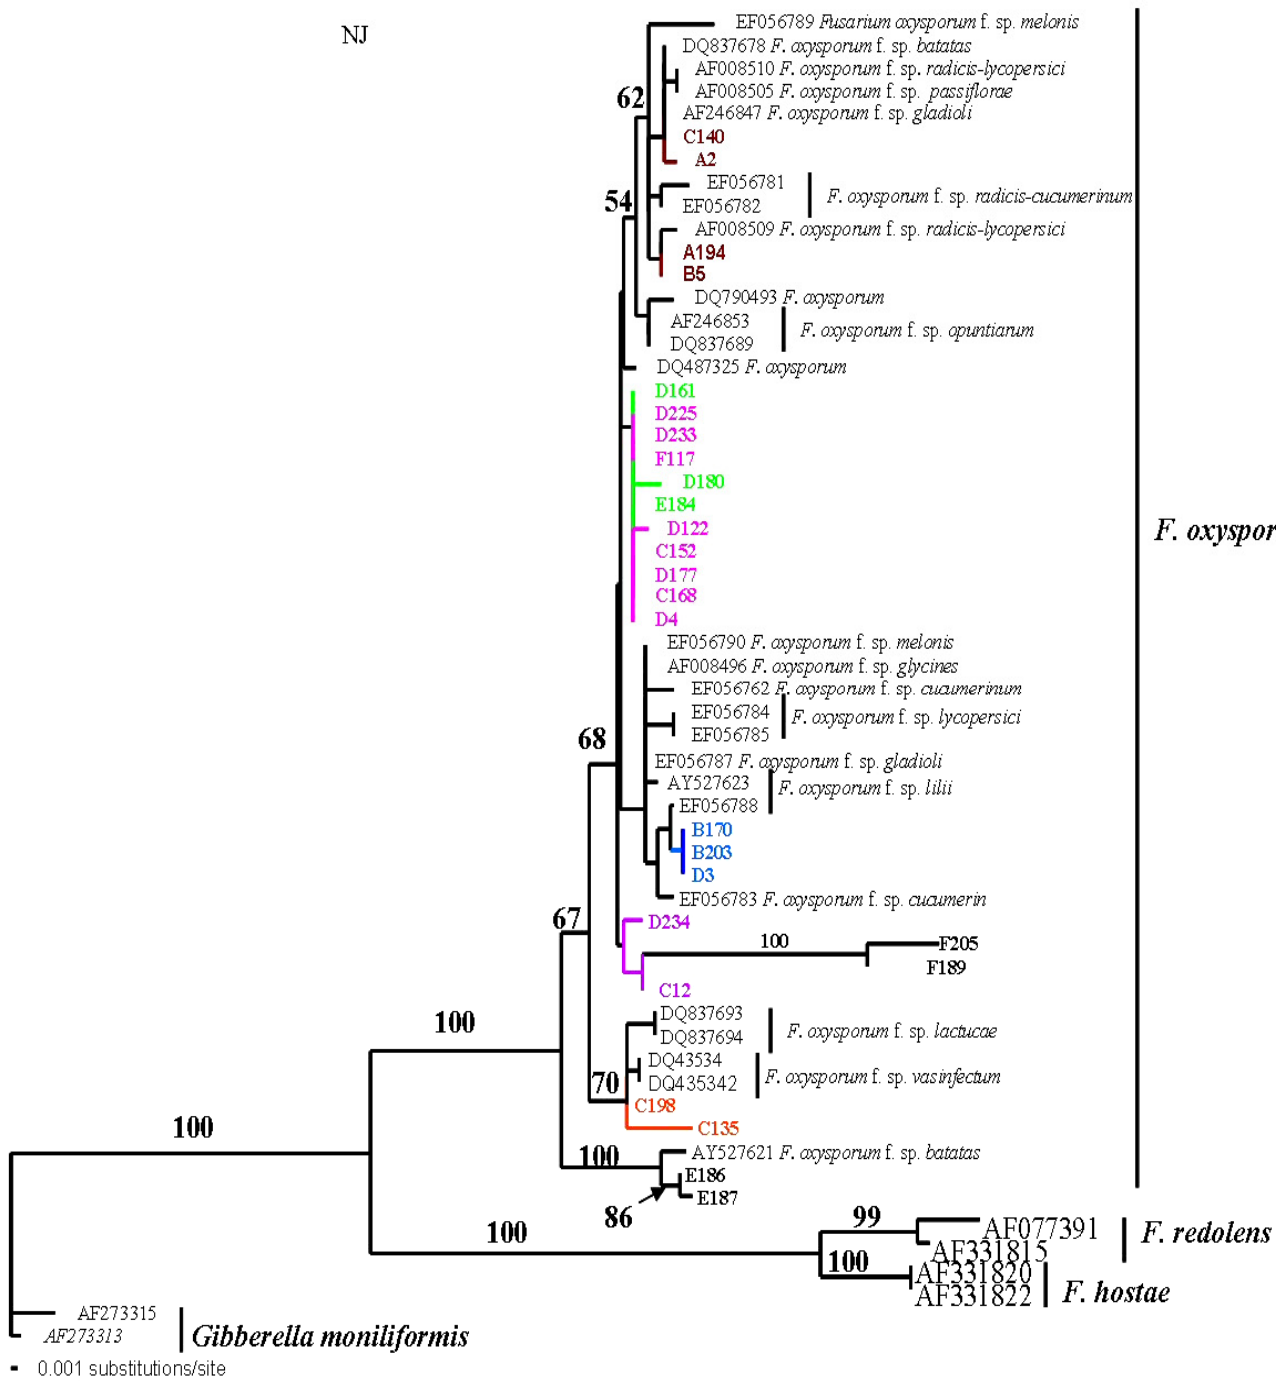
NJ

EF056789 Fusarium oxysporum f. sp. melonis
DQ837678 F. oxysporum f. sp. batatas
AF008510 F. oxysporum f. sp. radicis-lycopersici
AF008505 F. oxysporum f. sp. passiflorae
62
AF246847 F. oxysporum f. sp. gladioli
C140
A2
54
EF056781
EF056782
F. oxysporum f. sp. radicis-cucumerinum
AF008509 F. oxysporum f. sp. radicis-lycopersici
A194
B5
DQ790493 F. oxysporum
AF246853
DQ837689
F. oxysporum f. sp. opuntiarum
DQ487325 F. oxysporum
D161
D225
D233
F117
D180
E184
D122
C152
D177
C168
D4
EF056790 F. oxysporum f. sp. melonis
AF008496 F. oxysporum f. sp. glycines
EF056762 F. oxysporum f. sp. cucumerinum
EF056784
EF056785
F. oxysporum f. sp. lycopersici
68
EF056787 F. oxysporum f. sp. gladioli
AY527623
EF056788
F. oxysporum f. sp. lilii
B170
B203
D3
EF056783 F. oxysporum f. sp. cucumerin
67
D234
100
F205
F189
C12
DQ837693
DQ837694
F. oxysporum f. sp. lactucae
100
DQ43534
DQ435342
F. oxysporum f. sp. vasinfectum
70
C198
C135
100
100
AY527621 F. oxysporum f. sp. batatas
E186
E187
86
F. oxyspor
100
99
AF077391
AF331815
F. redolens
100
AF331820
AF331822
F. hostae
AF273315
AF273313
Gibberella moniliformis
0.001 substitutions/site